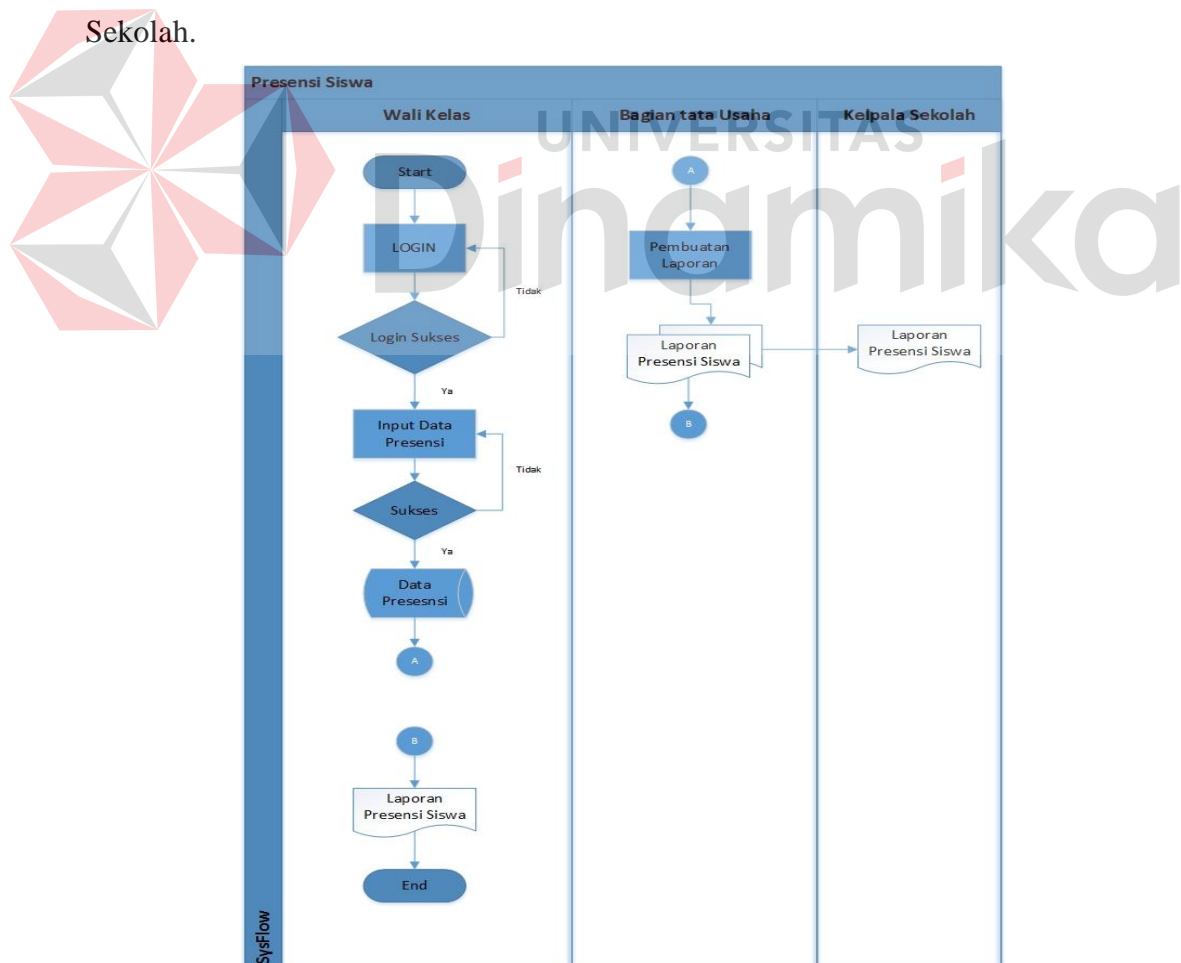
Sekolah.

Presensi Siswa

Wali Kelas

Bagian tata Usaha

Kelpala Sekolah

Start

LOGIN

Tidak

Login Sukses

Ya

Input Data Presensi

Tidak

Sukses

Ya

Data Presesnsi

A

B

Laporan Presensi Siswa

End

A

Pembuatan Laporan

Laporan Presensi Siswa

B

Laporan Presensi Siswa

SysFlow

UNIVERSITAS Dinamika